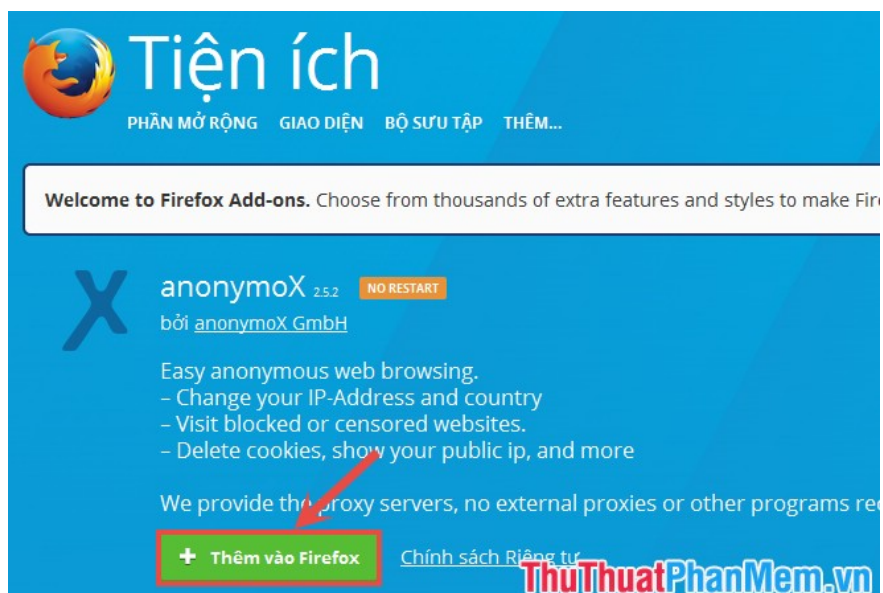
Tiện ích

PHẦN MỞ RỘNG GIAO DIỆN BỘ SƯU TẬP THÊM...

**Welcome to Firefox Add-ons.** Choose from thousands of extra features and styles to make Fir

anonymoX 2.5.2 NO RESTART

bởi anonymoX GmbH

Easy anonymous web browsing.
– Change your IP-Address and country
– Visit blocked or censored websites.
– Delete cookies, show your public ip, and more

We provide the proxy servers, no external proxies or other programs rec

+ Thêm vào Firefox

Chính sách Riêng tư

ThuThuatPhanMem.vn